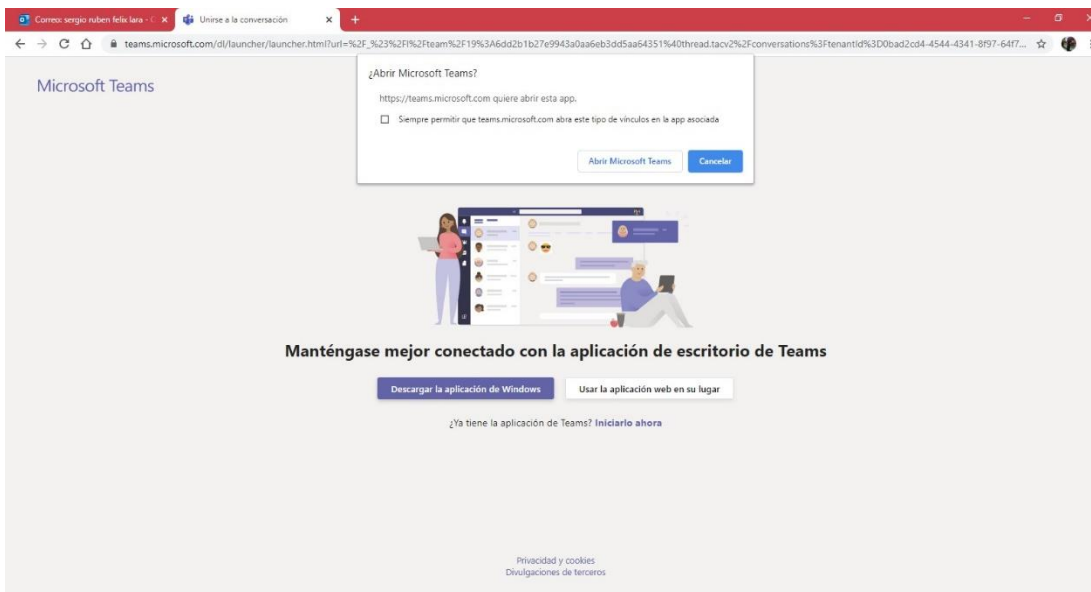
Correo: sergio ruben felix lara - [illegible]
Unirse a la conversación

teams.microsoft.com/dl/launcher/launcher.html?url=%2F_%23%2Fl%2Fteam%2F19%3A6dd2b1b27e9943a0aa6eb3dd5aa64351%40thread.tacv2%2Fconversations%3Ftenantld%3D0bad2cd4-4544-4341-8f97-64f7...

Microsoft Teams

¿Abrir Microsoft Teams?

https://teams.microsoft.com quiere abrir esta app.

Siempre permitir que teams.microsoft.com abra este tipo de vínculos en la app asociada

Abrir Microsoft Teams
Cancelar

Manténgase mejor conectado con la aplicación de escritorio de Teams

Descargar la aplicación de Windows
Usar la aplicación web en su lugar

¿Ya tiene la aplicación de Teams? Iniciarlo ahora

Privacidad y cookies
Divulgaciones de terceros